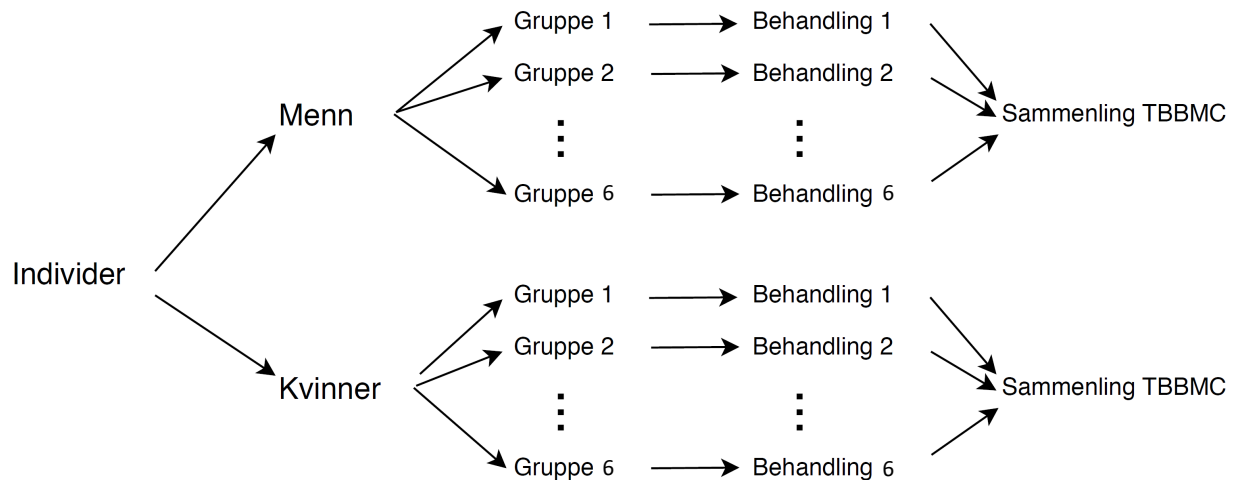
Individer

Menn

Gruppe 1
Gruppe 2
⋮
Gruppe 6

Behandling 1
Behandling 2
⋮
Behandling 6

Sammenling TBBMC

Kvinner

Gruppe 1
Gruppe 2
⋮
Gruppe 6

Behandling 1
Behandling 2
⋮
Behandling 6

Sammenling TBBMC